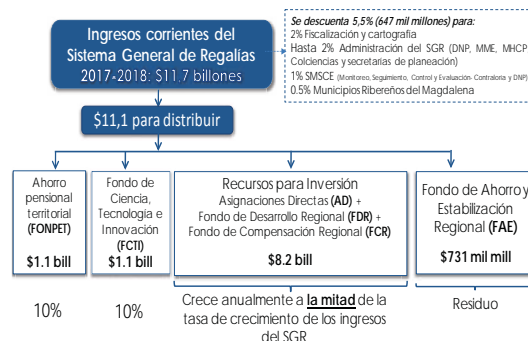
Ingresos corrientes del Sistema General de Regalías 2017-2018: $11.7 billones

Se descuenta 5,5% (647 mil millones) para:
2% Fiscalización y cartografía
Hasta 2% Administración del SGR (DNP, MME, MHCP Colciencias y secretarías de planeación)
1% SMSCE (Monitoreo, Seguimiento, Control y Evaluación- Contraloría y DNP)
0.5% Municipios Ribereños del Magdalena

$11,1 para distribuir

Ahorro pensional territorial (FONPET)
$1.1 bill

Fondo de Ciencia, Tecnología e Innovación (FCTI)
$1.1 bill

Recursos para Inversión
Asignaciones Directas (AD) + Fondo de Desarrollo Regional (FDR) + Fondo de Compensación Regional (FCR)
$8.2 bill

Fondo de Ahorro y Estabilización Regional (FAE)
$731 mil mill

10%

10%

Crece anualmente a la mitad de la tasa de crecimiento de los ingresos del SGR

Residuo